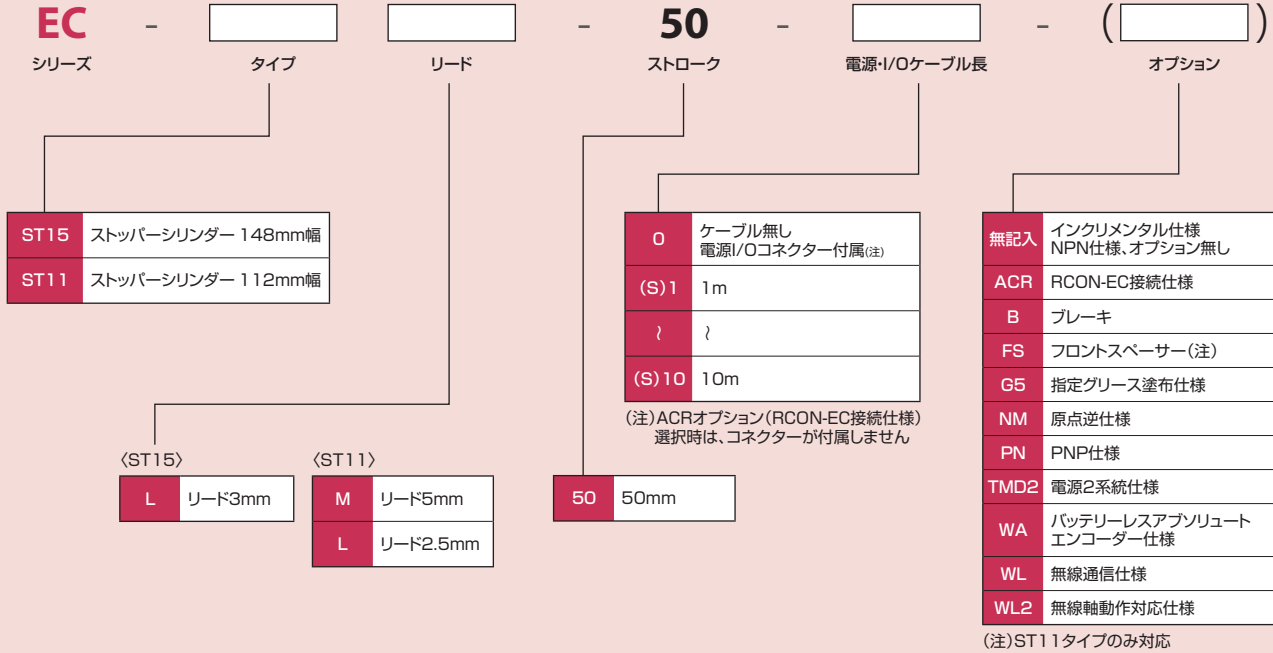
EC - [ ] - [ ] - 50 - [ ] - ([ ])

シリーズ　タイプ　リード　ストローク　電源・I/Oケーブル長　オプション

| ST15 | ストッパーシリンダー 148mm幅 |
|---|---|
| ST11 | ストッパーシリンダー 112mm幅 |

〈ST15〉

| L | リード3mm |
|---|---|

〈ST11〉

| M | リード5mm |
|---|---|
| L | リード2.5mm |

| 50 | 50mm |
|---|---|

| 0 | ケーブル無し 電源I/Oコネクター付属(注) |
|---|---|
| (S)1 | 1m |
| ~ | ~ |
| (S)10 | 10m |

(注)ACRオプション(RCON-EC接続仕様)選択時は、コネクターが付属しません

| 無記入 | インクリメンタル仕様 NPN仕様、オプション無し |
|---|---|
| ACR | RCON-EC接続仕様 |
| B | ブレーキ |
| FS | フロントスペーサー(注) |
| G5 | 指定グリース塗布仕様 |
| NM | 原点逆仕様 |
| PN | PNP仕様 |
| TMD2 | 電源2系統仕様 |
| WA | バッテリーレスアブソリュート エンコーダー仕様 |
| WL | 無線通信仕様 |
| WL2 | 無線軸動作対応仕様 |

(注)ST11タイプのみ対応